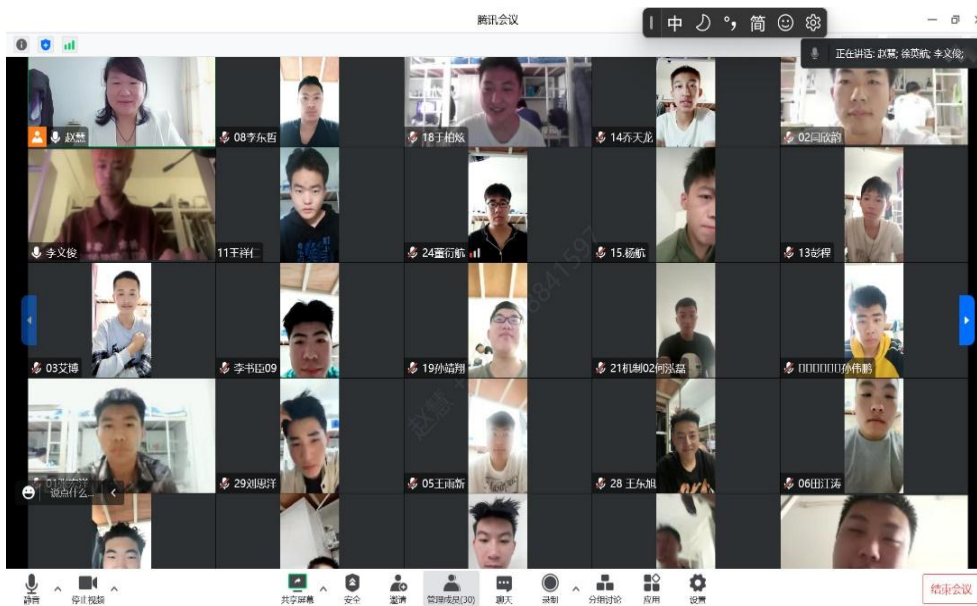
腾讯会议

中 简

正在讲话: 赵慧; 徐英航; 李文俊;

赵慧
08李东哲
18于柏炫
14乔天龙
02闫欣韵
李文俊
11王祥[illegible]
24董衍航
15.杨航
13彭程
03艾博
李书臣09
19孙靖翔
21机制02何泓磊
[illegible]孙伟鹏
01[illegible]
说点什么...
29刘思洋
05王雨新
28 王东旭
06田江涛

赵慧 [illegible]841597

静音
停止视频
共享屏幕
安全
邀请
管理成员(30)
聊天
录制
分组讨论
应用
设置
结束会议